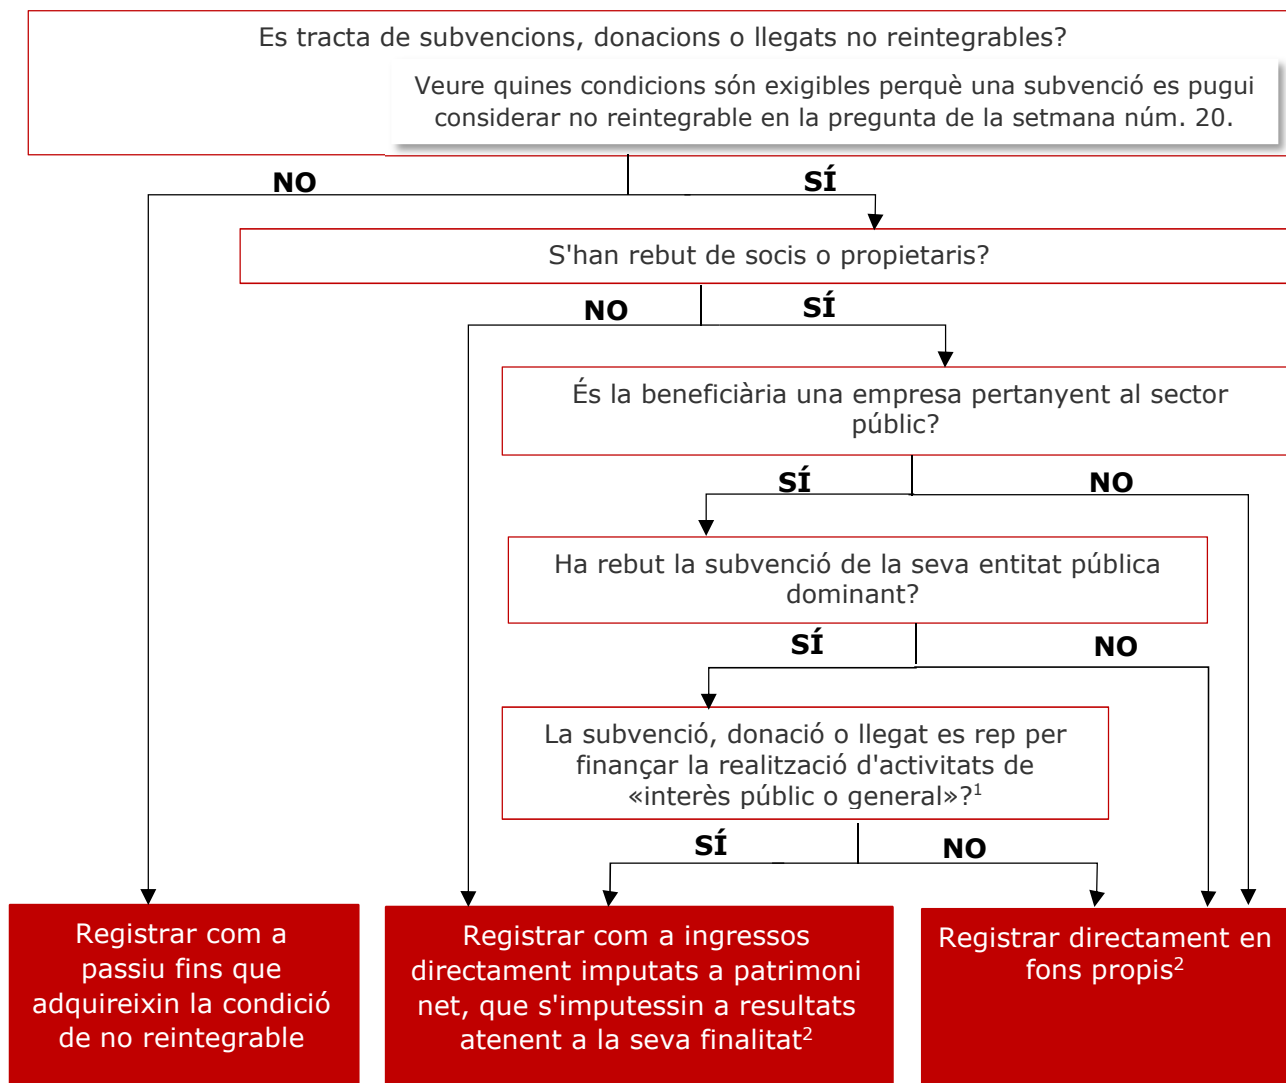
Es tracta de subvencions, donacions o llegats no reintegrables?

Veure quines condicions són exigibles perquè una subvenció es pugui considerar no reintegrable en la pregunta de la setmana núm. 20.

NO

SÍ

S'han rebut de socis o propietaris?

NO

SÍ

És la beneficiària una empresa pertanyent al sector públic?

SÍ

NO

Ha rebut la subvenció de la seva entitat pública dominant?

SÍ

NO

La subvenció, donació o llegat es rep per finançar la realització d'activitats de «interès públic o general»?$^1$

SÍ

NO

Registrar com a passiu fins que adquireixin la condició de no reintegrable

Registrar com a ingressos directament imputats a patrimoni net, que s'imputessin a resultats atenent a la seva finalitat$^2$

Registrar directament en fons propis$^2$